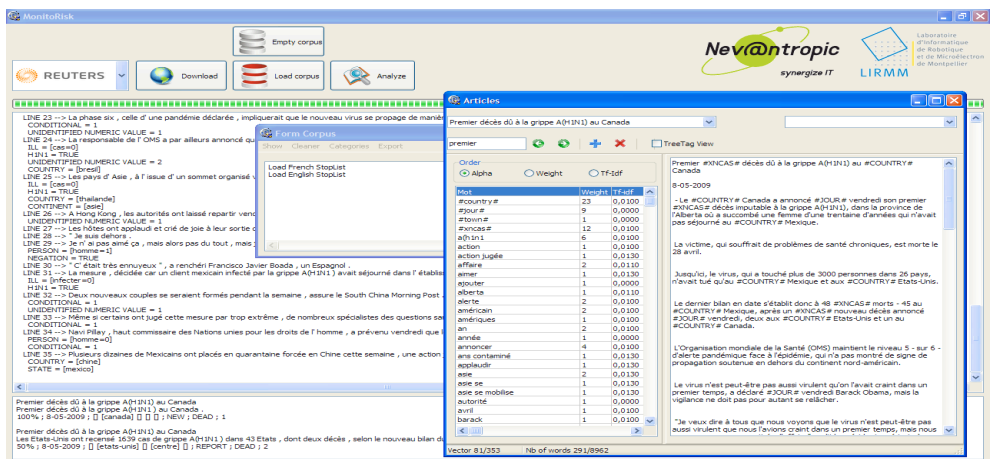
MonitoRisk

Empty corpus

REUTERS

Download

Load corpus

Analyze

Nev@ntropic
synergize IT

LIRMM
Laboratoire d'Informatique de Robotique et de Microélectronique de Montpellier

LINE 23 --> La phase six , celle d' une pandémie déclarée , impliquerait que le nouveau virus se propage de maniè
CONDITIONAL = 1
UNIDENTIFIED NUMERIC VALUE = 1
LINE 24 --> La responsable de l' OMS a par ailleurs annoncé qu
ILL = [cas=0]
H1N1 = TRUE
UNIDENTIFIED NUMERIC VALUE = 2
COUNTRY = [bresil]
LINE 25 --> Les pays d' Asie , à l' issue d' un sommet organisé
ILL = [cas=0]
H1N1 = TRUE
COUNTRY = [thailande]
CONTINENT = [asie]
LINE 26 --> A Hong Kong , les autorités ont laissé repartir vend
UNIDENTIFIED NUMERIC VALUE = 1
LINE 27 --> Les hôtes ont applaudi et crié de joie à leur sortie d
LINE 28 --> " Je suis dehors .
LINE 29 --> Je n' ai pas aimé ça , mais alors pas du tout , mais
PERSON = [homme=1]
NEGATION = TRUE
LINE 30 --> " C' était très ennuyeux " , a renchéri Francisco Javier Boada , un Espagnol .
LINE 31 --> La mesure , décidée car un client mexicain infecté par la grippe A(H1N1) avait séjourné dans l' établis
ILL = [infecter=0]
H1N1 = TRUE
LINE 32 --> Deux nouveaux couples se seraient formés pendant la semaine , assure le South China Morning Post
CONDITIONAL = 1
CONTINENT = [amérique]
LINE 33 --> Même si certains ont jugé cette mesure par trop extrême , de nombreux spécialistes des questions sa
CONDITIONAL = 1
LINE 34 --> Navi Pillay , haut commissaire des Nations unies pour les droits de l' homme , a prévenu vendredi que l
PERSON = [homme=0]
CONDITIONAL = 1
LINE 35 --> Plusieurs dizaines de Mexicains ont placés en quarantaine forcée en Chine cette semaine , une action
COUNTRY = [chine]
STATE = [mexico]

Premier décès dû à la grippe A(H1N1) au Canada
Premier décès dû à la grippe A(H1N1) au Canada .
100% ; 8-05-2009 ; [] [canada] [] [] [] ; NEW ; DEAD ; 1

Premier décès dû à la grippe A(H1N1) au Canada
Les Etats-Unis ont recensé 1639 cas de grippe A(H1N1) dans 43 Etats , dont deux décès , selon le nouveau bilan du
50% ; 8-05-2009 ; [] [etats-unis] [] [centre] [] ; REPORT ; DEAD ; 2

Form Corpus
Show Cleaner Categories Export
Load French StopList
Load English StopList

Articles

Premier décès dû à la grippe A(H1N1) au Canada

premier

TreeTag View

Order
Alpha
Weight
Tf-Idf

| Mot | Weight | Tf-Idf |
|---|---|---|
| #country# | 23 | 0,0100 |
| #jour# | 9 | 0,0000 |
| #town# | 1 | 0,0000 |
| #xncas# | 12 | 0,0100 |
| a(h1n1 | 6 | 0,0100 |
| action | 1 | 0,0100 |
| action jugée | 1 | 0,0130 |
| affaire | 2 | 0,0110 |
| aimer | 1 | 0,0100 |
| ajouter | 1 | 0,0000 |
| alberta | 1 | 0,0130 |
| alerte | 2 | 0,0100 |
| américain | 2 | 0,0100 |
| amériques | 1 | 0,0100 |
| an | 2 | 0,0100 |
| année | 1 | 0,0000 |
| annoncer | 4 | 0,0100 |
| ans contaminé | 1 | 0,0130 |
| applaudir | 1 | 0,0130 |
| asie | 2 | 0,0130 |
| asie se | 1 | 0,0130 |
| asie se mobilise | 1 | 0,0130 |
| autorité | 1 | 0,0000 |
| avril | 1 | 0,0100 |
| barack | 1 | 0,0100 |

Premier #XNCAS# décès dû à la grippe A(H1N1) au #COUNTRY# Canada

8-05-2009

- Le #COUNTRY# Canada a annoncé #JOUR# vendredi son premier #XNCAS# décès imputable à la grippe A(H1N1), dans la province de l'Alberta où a succombé une femme d'une trentaine d'années qui n'avait pas séjourné au #COUNTRY# Mexique.

La victime, qui souffrait de problèmes de santé chroniques, est morte le 28 avril.

Jusqu'ici, le virus, qui a touché plus de 3000 personnes dans 26 pays, n'avait tué qu'au #COUNTRY# Mexique et aux #COUNTRY# Etats-Unis.

Le dernier bilan en date s'établit donc à 48 #XNCAS# morts - 45 au #COUNTRY# Mexique, après un #XNCAS# nouveau décès annoncé #JOUR# vendredi, deux aux #COUNTRY# Etats-Unis et un au #COUNTRY# Canada.

L'Organisation mondiale de la Santé (OMS) maintient le niveau 5 - sur 6 - d'alerte pandémique face à l'épidémie, qui n'a pas montré de signe de propagation soutenue en dehors du continent nord-américain.

Le virus n'est peut-être pas aussi virulent qu'on l'avait craint dans un premier temps, a déclaré #JOUR# vendredi Barack Obama, mais la vigilance ne doit pas pour autant se relâcher.

"Je veux dire à tous que nous voyons que le virus n'est peut-être pas aussi virulent que nous l'avions craint dans un premier temps, mais nous

Vector 81/353
Nb of words 291/8962